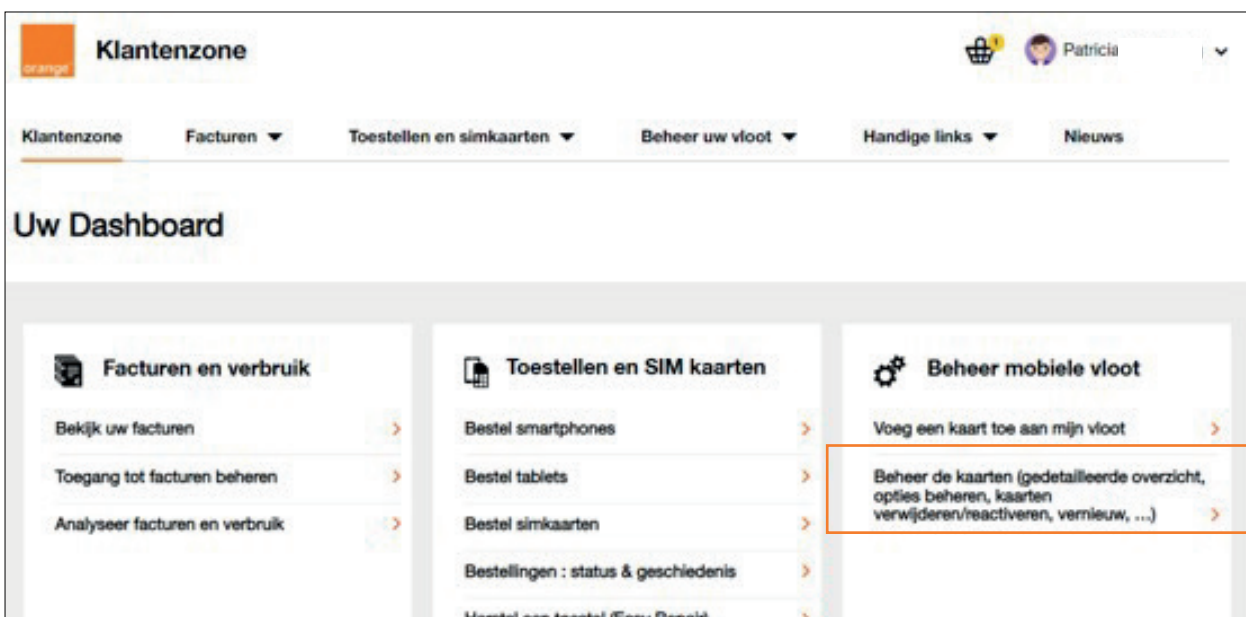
orange

Klantenzone

1

Patricia

Klantenzone  Facturen ▼  Toestellen en simkaarten ▼  Beheer uw vloot ▼  Handige links ▼  Nieuws

Uw Dashboard

Facturen en verbruik

Bekijk uw facturen >

Toegang tot facturen beheren >

Analyseer facturen en verbruik >

Toestellen en SIM kaarten

Bestel smartphones >

Bestel tablets >

Bestel simkaarten >

Bestellingen : status & geschiedenis >

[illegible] >

Beheer mobiele vloot

Voeg een kaart toe aan mijn vloot >

Beheer de kaarten (gedetailleerde overzicht, opties beheren, kaarten verwijderen/reactiveren, vernieuw, ...) >